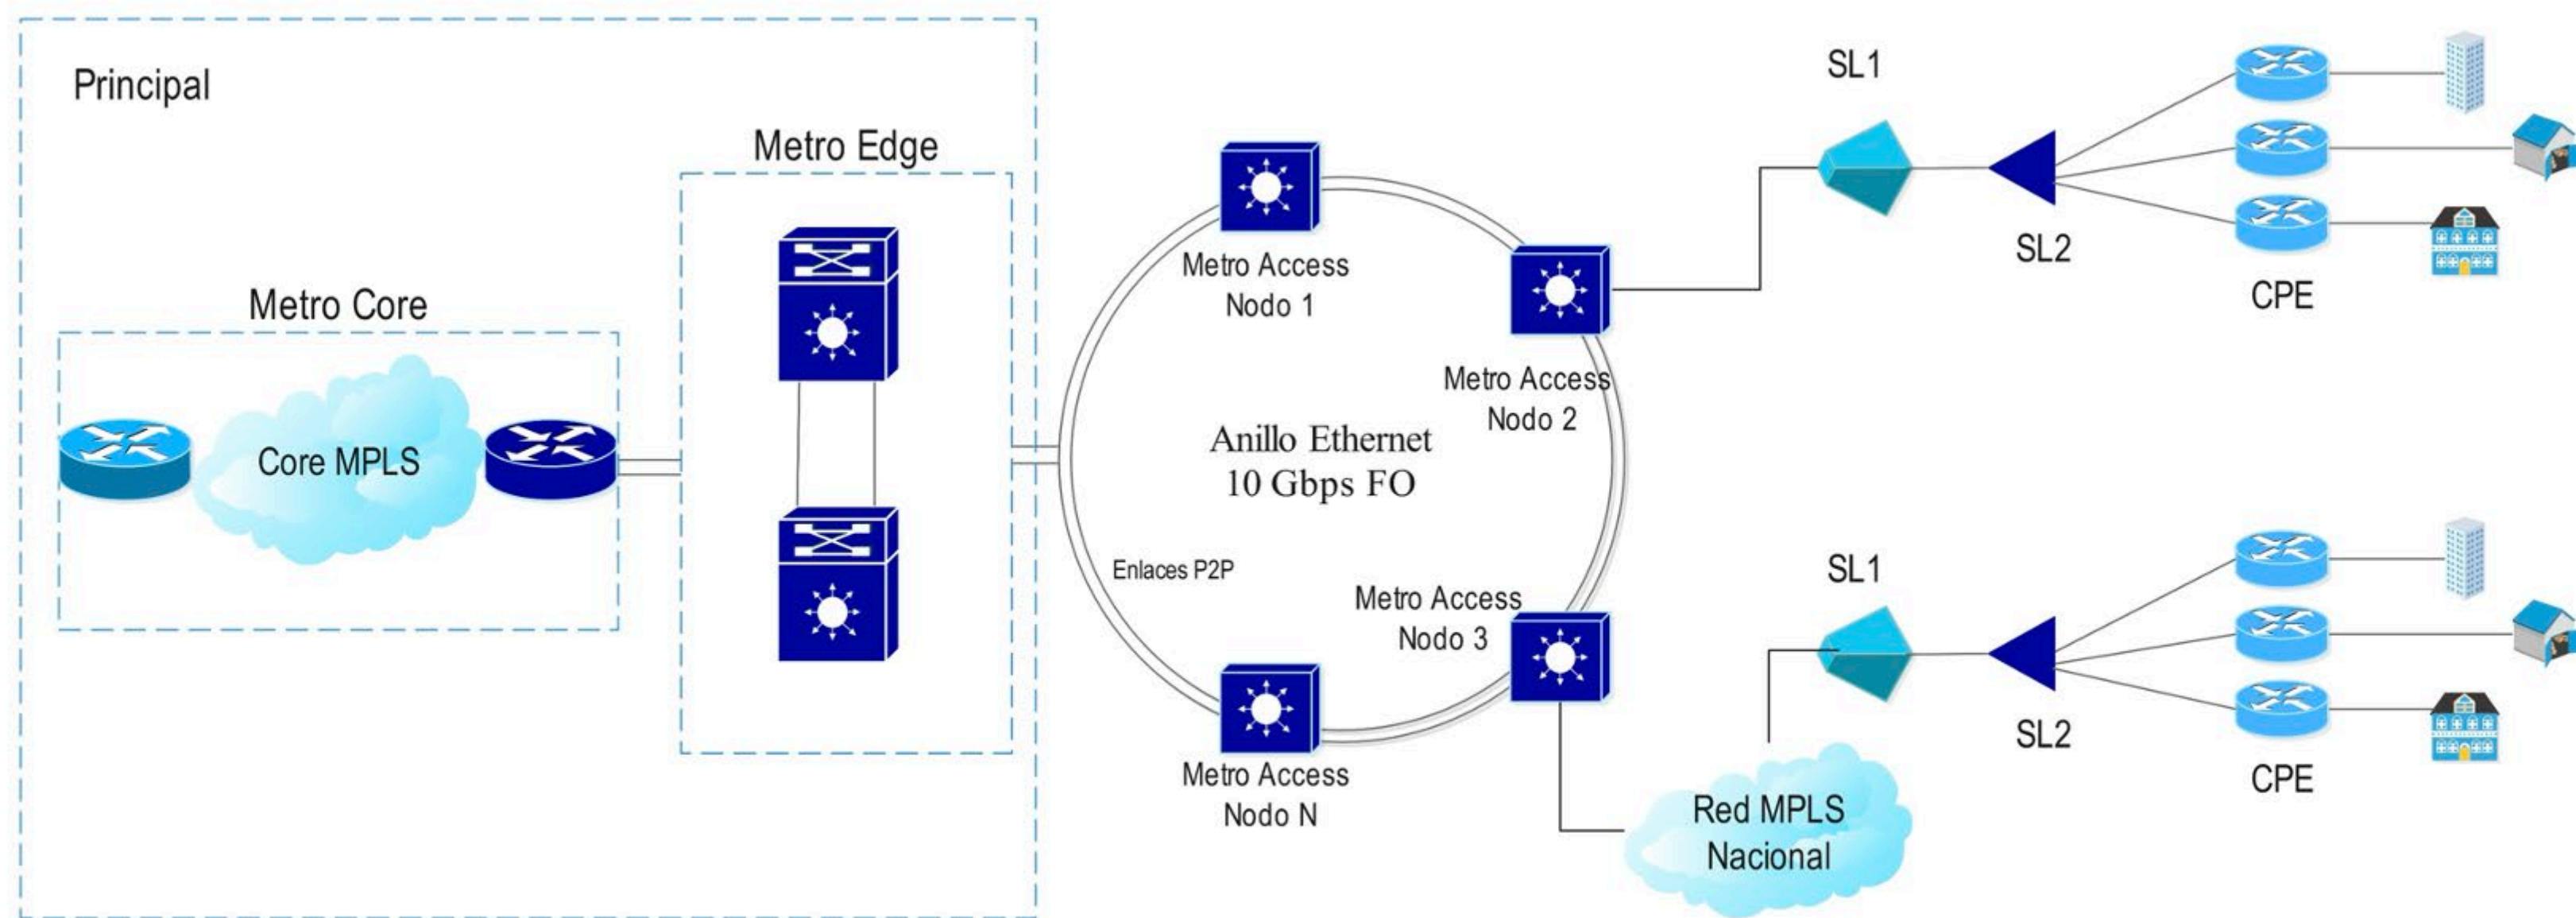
Principal

Metro Edge

Metro Core

Core MPLS

Metro Access Nodo 1

Metro Access Nodo 2

Anillo Ethernet 10 Gbps FO

Enlaces P2P

Metro Access Nodo 3

Metro Access Nodo N

SL1

SL2

CPE

SL1

SL2

CPE

Red MPLS Nacional